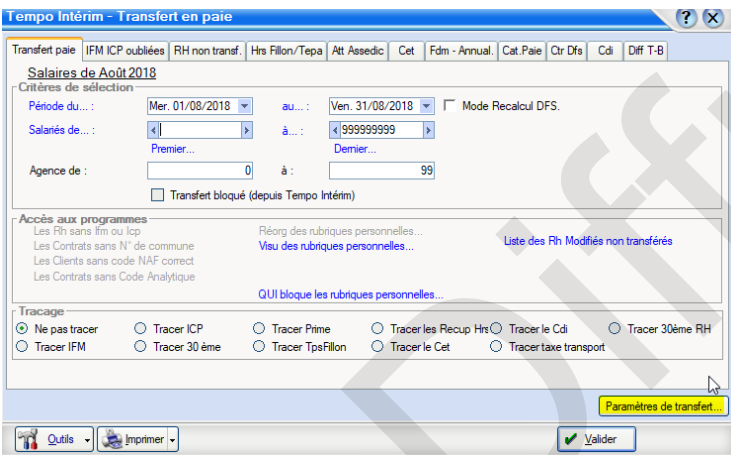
Tempo Intérim - Transfert en paie

Transfert paie | IFM ICP oubliées | RH non transf. | Hrs Fillon/Tepa | Att Assedic | Cet | Fdm - Annual. | Cat.Paie | Ctr Dfs | Cdi | Diff T-B

Salaires de Août 2018

Critères de sélection

Période du... : Mer. 01/08/2018 au... : Ven. 31/08/2018 Mode Recalcul DFS.

Salariés de... : à... : 999999999

Premier... Dernier...

Agence de : 0 à : 99

Transfert bloqué (depuis Tempo Intérim)

Accès aux programmes

Les Rh sans Ifm ou Icp
Les Contrats sans N° de commune
Les Clients sans code NAF correct
Les Contrats sans Code Analytique

Réorg des rubriques personnelles...
Visu des rubriques personnelles...

Liste des Rh Modifiés non transférés

QUI bloque les rubriques personnelles...

Tracage

Ne pas tracer | Tracer ICP | Tracer Prime | Tracer les Recup Hrs | Tracer le Cdi | Tracer 30ème RH
Tracer IFM | Tracer 30 ème | Tracer TpsFillon | Tracer le Cet | Tracer taxe transport

Paramètres de transfert...

Outils | Imprimer | Valider